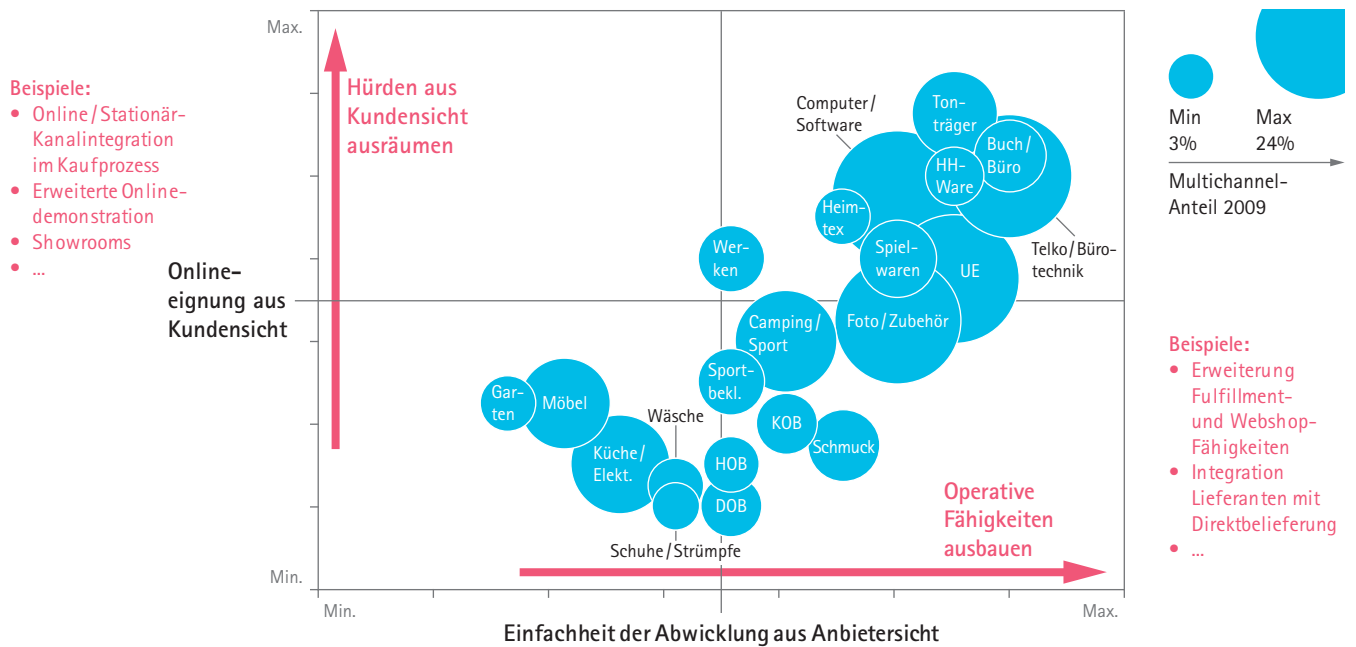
Beispiele:
• Online / Stationär-Kanalintegration im Kaufprozess
• Erweiterte Onlinedemonstration
• Showrooms
• ...

Max.

Hürden aus Kundensicht ausräumen

Online-eignung aus Kundensicht

Min.

Computer / Software

Ton-träger

Buch / Büro

HH-Ware

Heim-tex

Telko / Büro-technik

Spiel-waren

UE

Wer-ken

Camping / Sport

Foto / Zubehör

Sport-bekl.

Gar-ten

Möbel

Wäsche

KOB

Schmuck

Küche / Elekt.

HOB

DOB

Schuhe / Strümpfe

Operative Fähigkeiten ausbauen

Min.

Max.

Einfachheit der Abwicklung aus Anbietersicht

Min 3%

Max 24%

Multichannel-Anteil 2009

Beispiele:
• Erweiterung Fulfillment- und Webshop-Fähigkeiten
• Integration Lieferanten mit Direktbelieferung
• ...